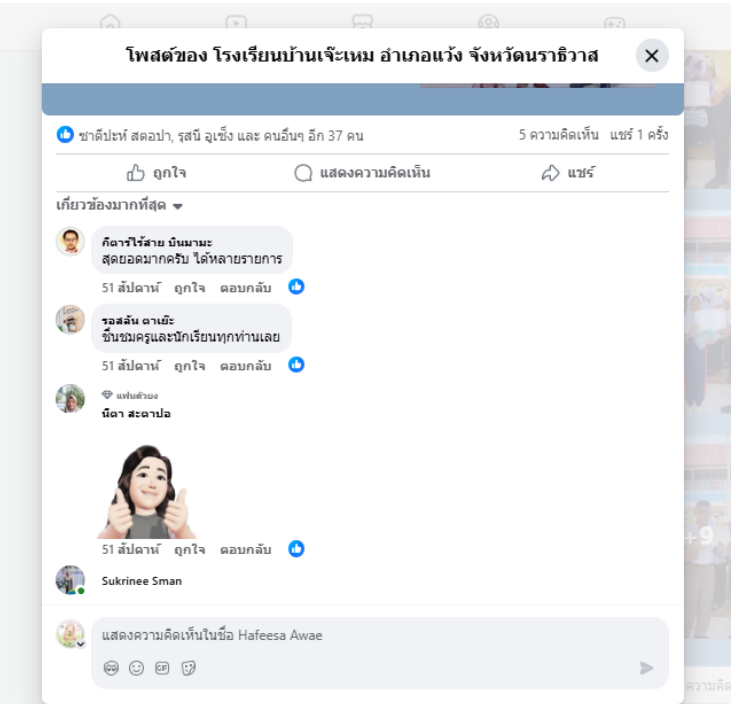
โพสต์ของ โรงเรียนบ้านเจ๊ะเหม อำเภอแว้ง จังหวัดนราธิวาส

ชาติปะห์ สตอปา, รุสนี อูเซ็ง และ คนอื่นๆ อีก 37 คน

5 ความคิดเห็น แชร์ 1 ครั้ง

ถูกใจ แสดงความคิดเห็น แชร์

เกี่ยวข้องมากที่สุด

กีตาร์ไร้สาย บินมามะ
สุดยอดมากครับ ได้หลายรายการ
51 สัปดาห์ ถูกใจ ตอบกลับ

รอสลัน ดาเย๊ะ
ชื่นชมครูและนักเรียนทุกท่านเลย
51 สัปดาห์ ถูกใจ ตอบกลับ

แฟนตัวยง
นิดา สะดาปอ
51 สัปดาห์ ถูกใจ ตอบกลับ

Sukrinee Sman

แสดงความคิดเห็นในชื่อ Hafeesa Awae

+9